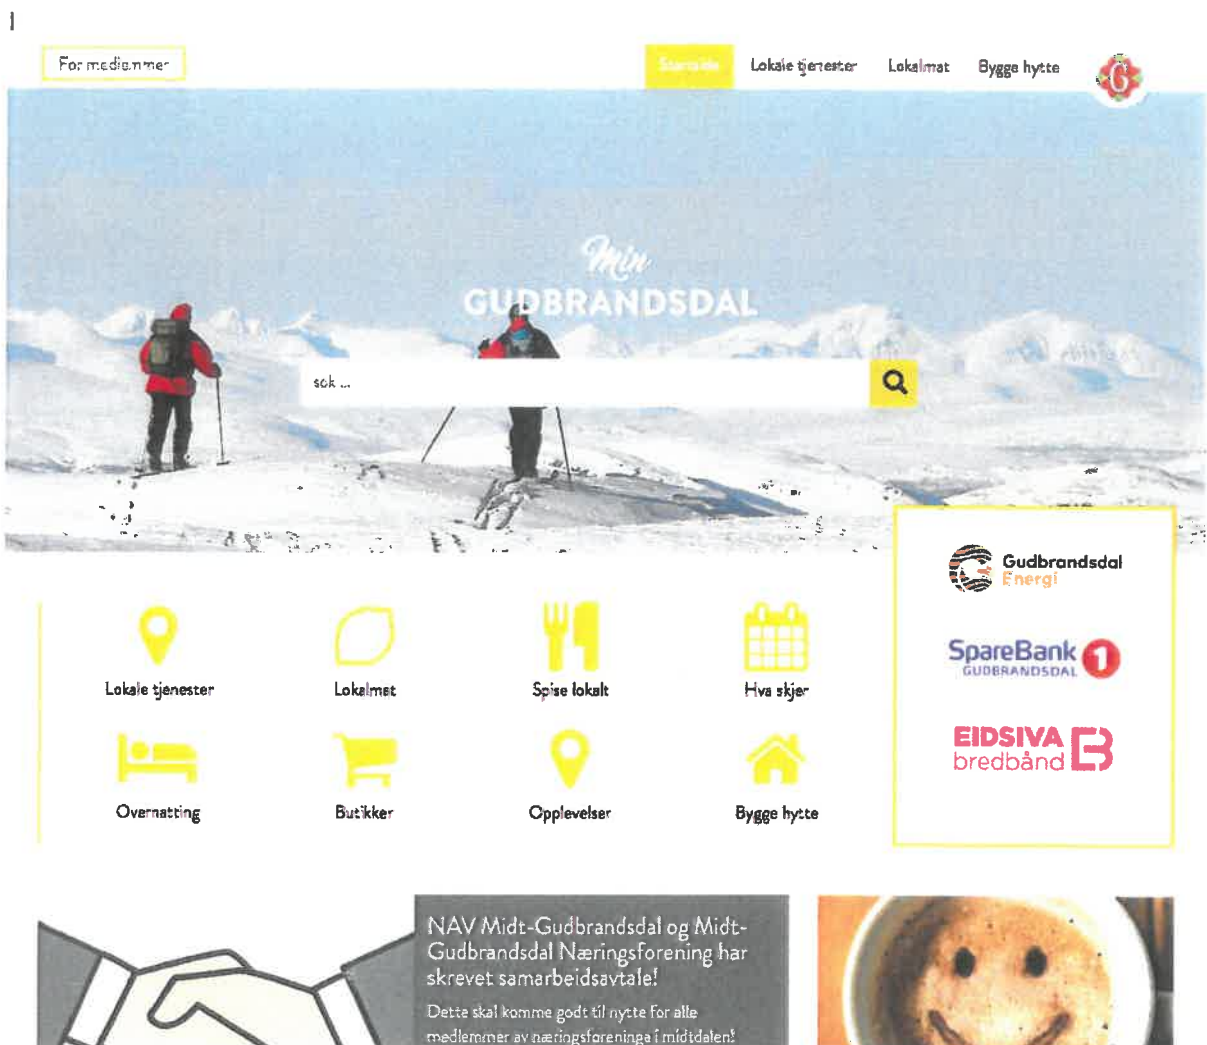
For medlemmer

Startside Lokale tjenester Lokalmat Bygge hytte

Min
GUDBRANDSDAL

søk ...

Lokale tjenester
Lokalmat
Spise lokalt
Hva skjer
Overnatting
Butikker
Opplevelser
Bygge hytte

Gudbrandsdal Energi

SpareBank 1 GUDBRANDSDAL

EIDSIVA bredbånd

NAV Midt-Gudbrandsdal og Midt-Gudbrandsdal Næringsforening har skrevet samarbeidsavtale!

Dette skal komme godt til nytte for alle medlemmer av næringsforeninga i midtdalen!